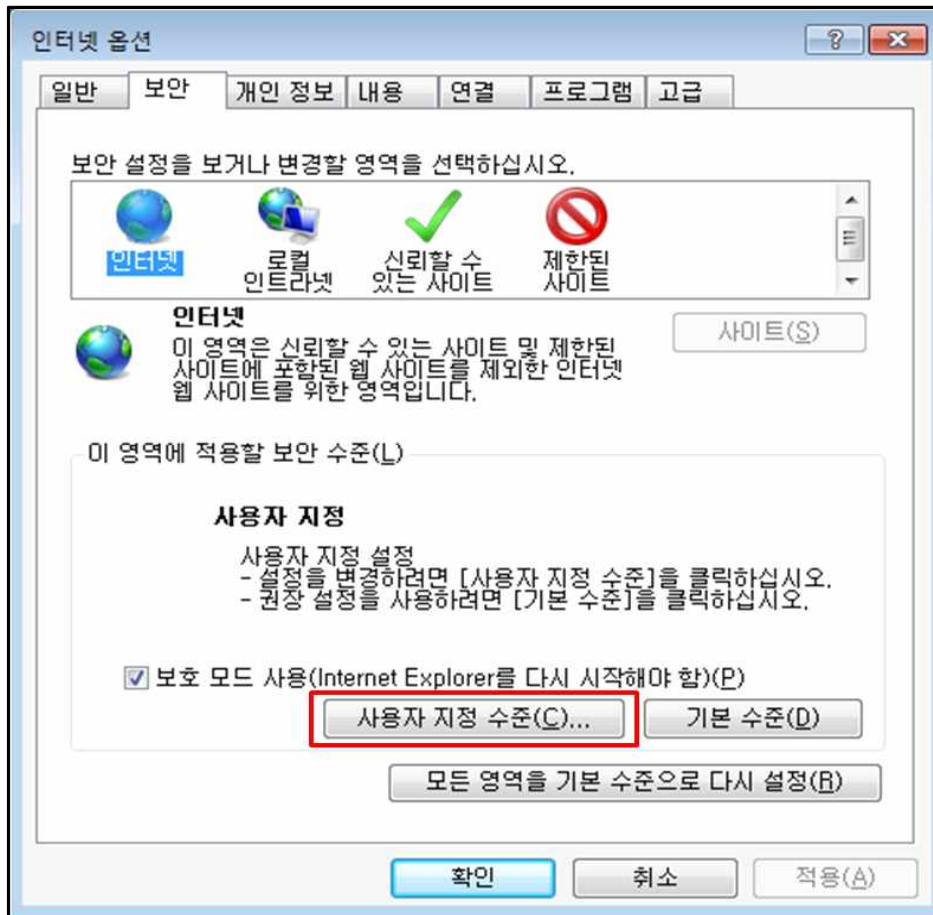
인터넷 옵션

?

일반 | 보안 | 개인 정보 | 내용 | 연결 | 프로그램 | 고급

보안 설정을 보거나 변경할 영역을 선택하십시오.

인터넷
로컬 인트라넷
신뢰할 수 있는 사이트
제한된 사이트

인터넷
이 영역은 신뢰할 수 있는 사이트 및 제한된 사이트에 포함된 웹 사이트를 제외한 인터넷 웹 사이트를 위한 영역입니다.

사이트(S)

이 영역에 적용할 보안 수준(L)

사용자 지정

사용자 지정 설정
- 설정을 변경하려면 [사용자 지정 수준]을 클릭하십시오.
- 권장 설정을 사용하려면 [기본 수준]을 클릭하십시오.

보호 모드 사용(Internet Explorer를 다시 시작해야 함)(P)

사용자 지정 수준(C)...
기본 수준(D)

모든 영역을 기본 수준으로 다시 설정(R)

확인
취소
적용(A)